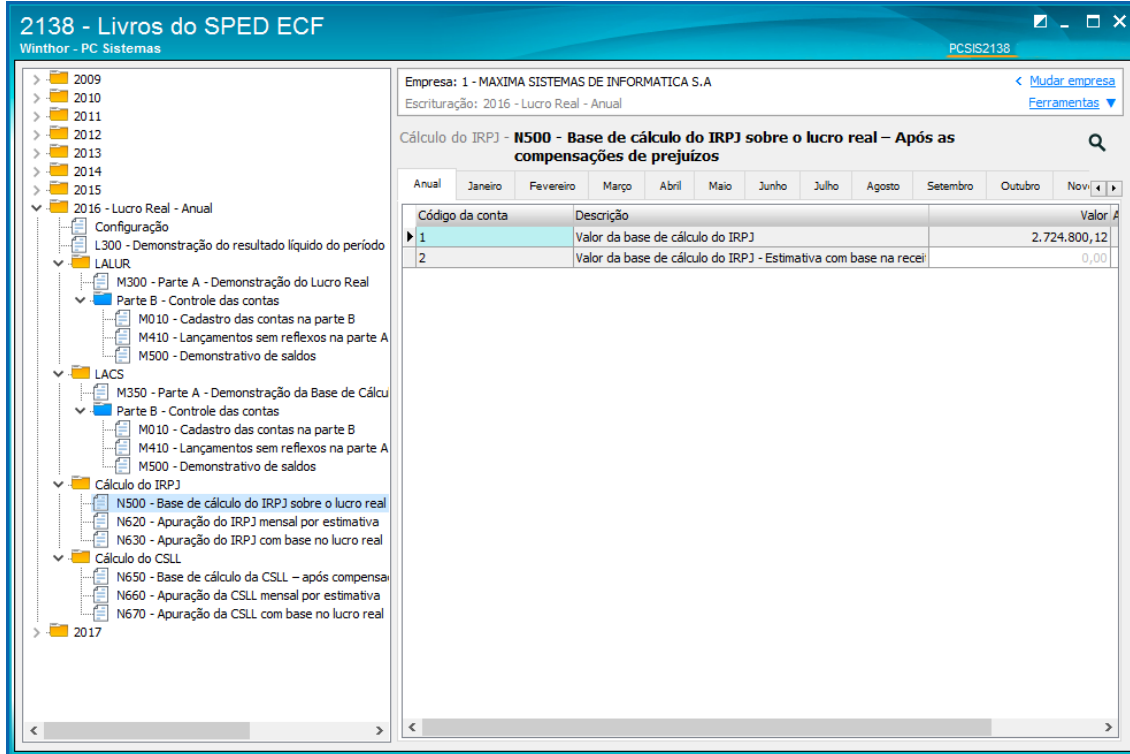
2138 - Livros do SPED ECF
Winthor - PC Sistemas
PCSIS2138

2009
2010
2011
2012
2013
2014
2015
2016 - Lucro Real - Anual
Configuração
L300 - Demonstração do resultado líquido do período
LALUR
M300 - Parte A - Demonstração do Lucro Real
Parte B - Controle das contas
M010 - Cadastro das contas na parte B
M410 - Lançamentos sem reflexos na parte A
M500 - Demonstrativo de saldos
LACS
M350 - Parte A - Demonstração da Base de Cálcu
Parte B - Controle das contas
M010 - Cadastro das contas na parte B
M410 - Lançamentos sem reflexos na parte A
M500 - Demonstrativo de saldos
Cálculo do IRPJ
N500 - Base de cálculo do IRPJ sobre o lucro real
N620 - Apuração do IRPJ mensal por estimativa
N630 - Apuração do IRPJ com base no lucro real
Cálculo do CSLL
N650 - Base de cálculo da CSLL – após compensa
N660 - Apuração da CSLL mensal por estimativa
N670 - Apuração da CSLL com base no lucro real
2017

Empresa: 1 - MAXIMA SISTEMAS DE INFORMATICA S.A
Escrituração: 2016 - Lucro Real - Anual
< Mudar empresa
Ferramentas ▼

Cálculo do IRPJ - N500 - Base de cálculo do IRPJ sobre o lucro real – Após as compensações de prejuízos

Anual | Janeiro | Fevereiro | Março | Abril | Maio | Junho | Julho | Agosto | Setembro | Outubro | Nov

| Código da conta | Descrição | Valor |
|---|---|---|
| 1 | Valor da base de cálculo do IRPJ | 2.724.800,12 |
| 2 | Valor da base de cálculo do IRPJ - Estimativa com base na receit | 0,00 |